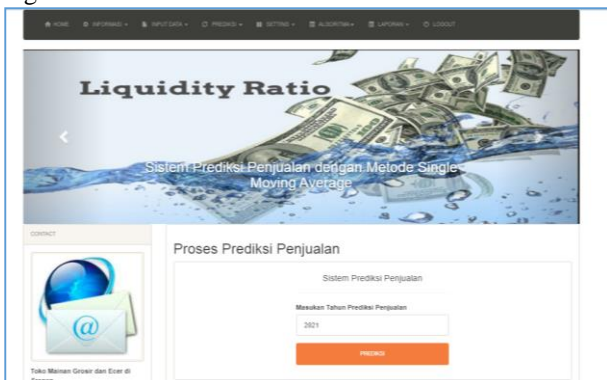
HOME INFORMASI INPUT DATA PREDIKSI SETTING ALGORITMA LAPORAN LOGOUT

Liquidity Ratio

Sistem Prediksi Penjualan dengan Metode Single Moving Average

CONTACT

Toko Mainan Grosir dan Ecer di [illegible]

Proses Prediksi Penjualan

Sistem Prediksi Penjualan

Masukan Tahun Prediksi Penjualan

2021

PREDIKSI